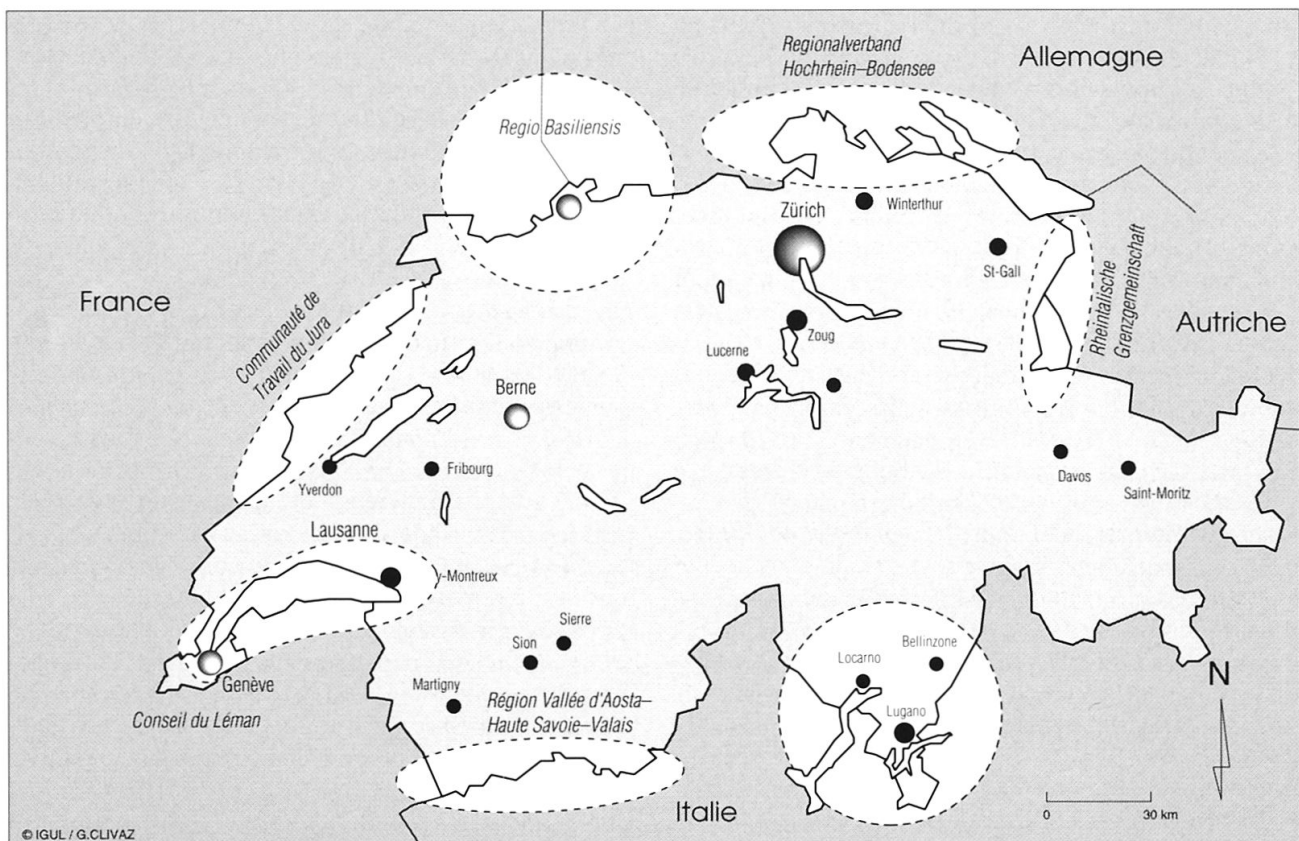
Regionalverband Hochrhein–Bodensee

Allemagne

Regio Basiliensis

Winterthur

Zürich

St-Gall

Rheintalische Grenzgemeinschaft

France

Communauté de Travail du Jura

Zoug

Autriche

Lucerne

Berne

Davos

Saint-Moritz

Yverdon

Fribourg

Lausanne

y-Montreux

Sierre

Bellinzone

Sion

Locarno

N

Martigny

Région Vallée d'Aosta– Haute Savoie–Valais

Lugano

Genève

Conseil du Léman

Italie

0

30 km

© IGUL / G.CLIVAZ